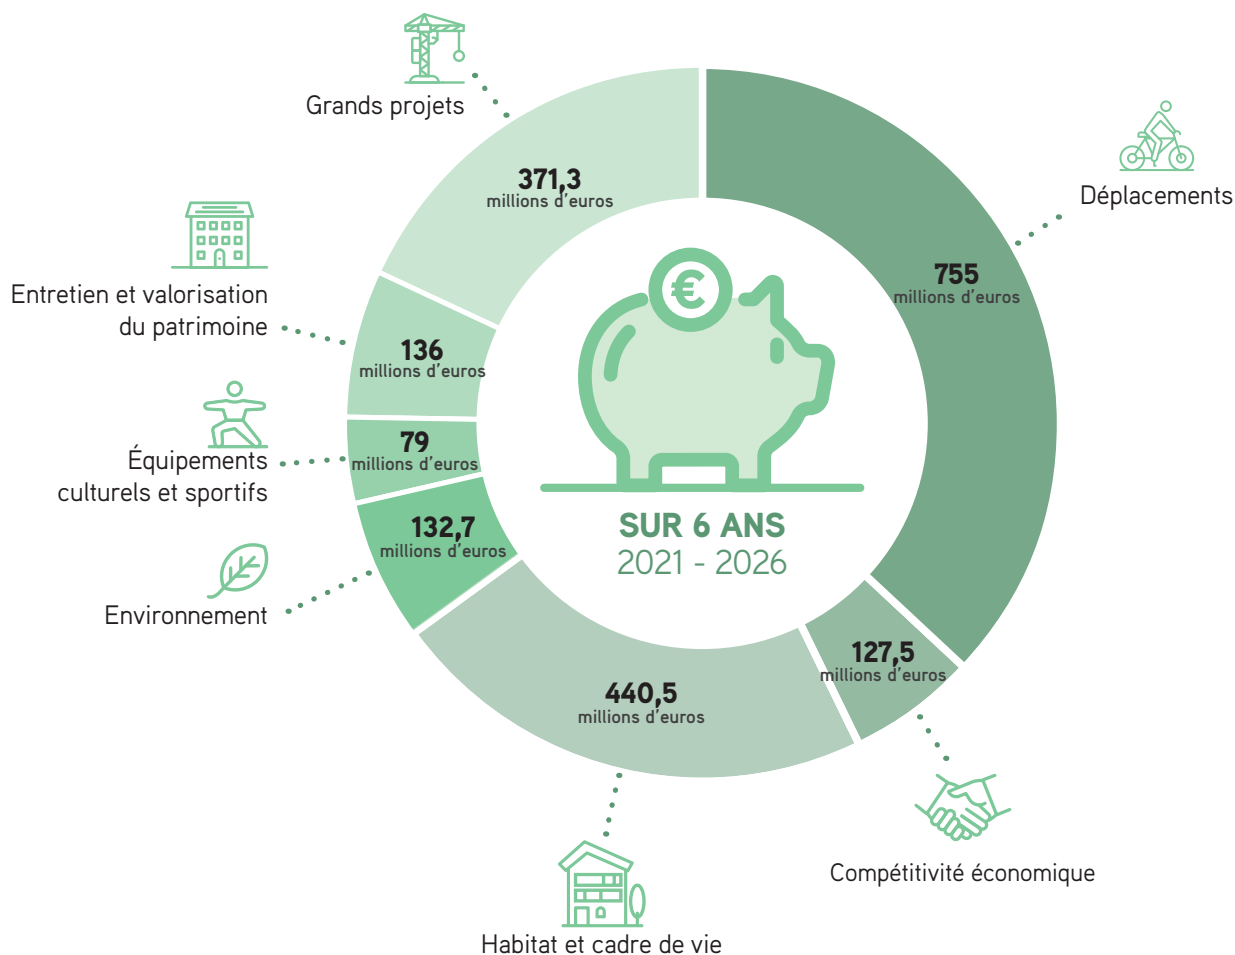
Grands projets

371,3
millions d'euros

Déplacements

755
millions d'euros

Entretien et valorisation du patrimoine

136
millions d'euros

Équipements culturels et sportifs

79
millions d'euros

Environnement

132,7
millions d'euros

SUR 6 ANS
2021 - 2026

127,5
millions d'euros

440,5
millions d'euros

Compétitivité économique

Habitat et cadre de vie